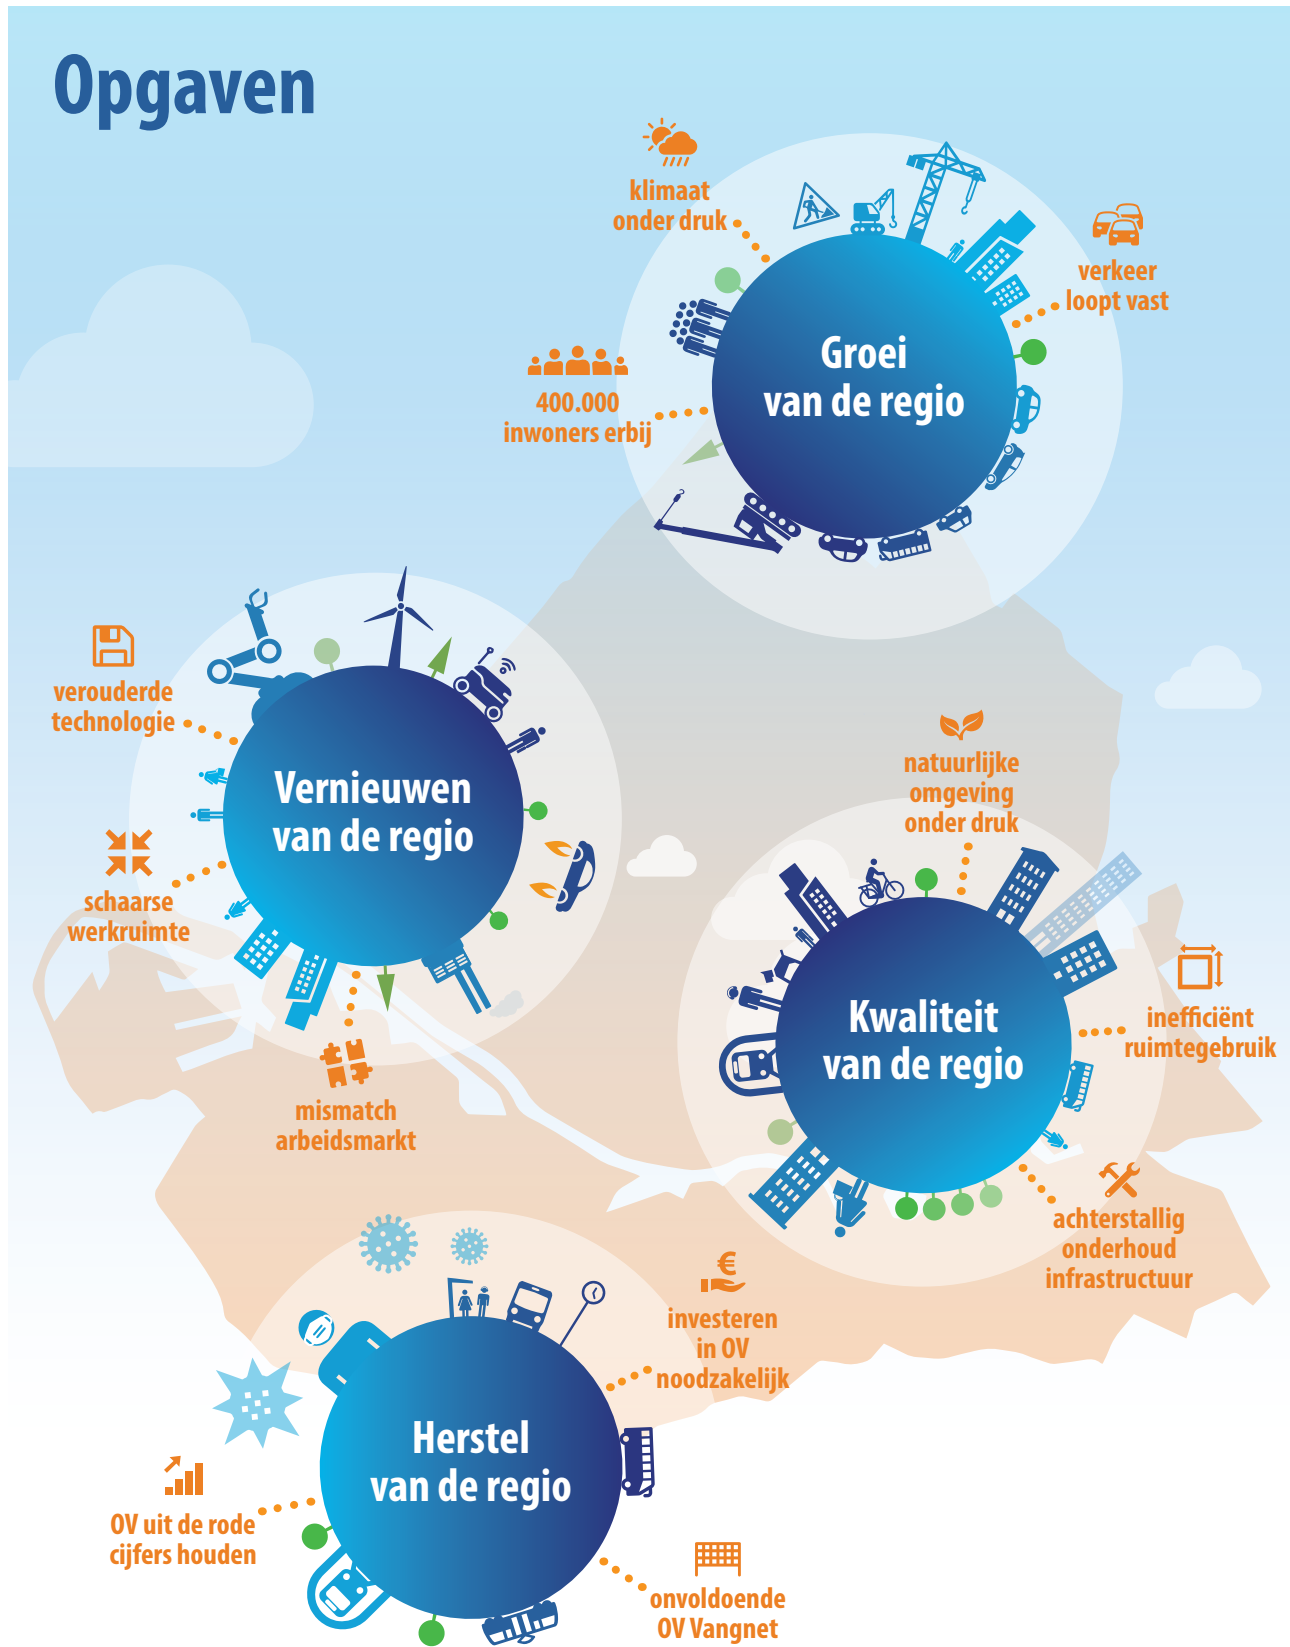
Opgaven

klimaat onder druk

verkeer loopt vast

400.000 inwoners erbij

Groei van de regio

verouderde technologie

schaarse werkruimte

Vernieuwen van de regio

mismatch arbeidsmarkt

natuurlijke omgeving onder druk

Kwaliteit van de regio

inefficiënt ruimtegebruik

achterstallig onderhoud infrastructuur

investeren in OV noodzakelijk

Herstel van de regio

OV uit de rode cijfers houden

onvoldoende OV Vangnet